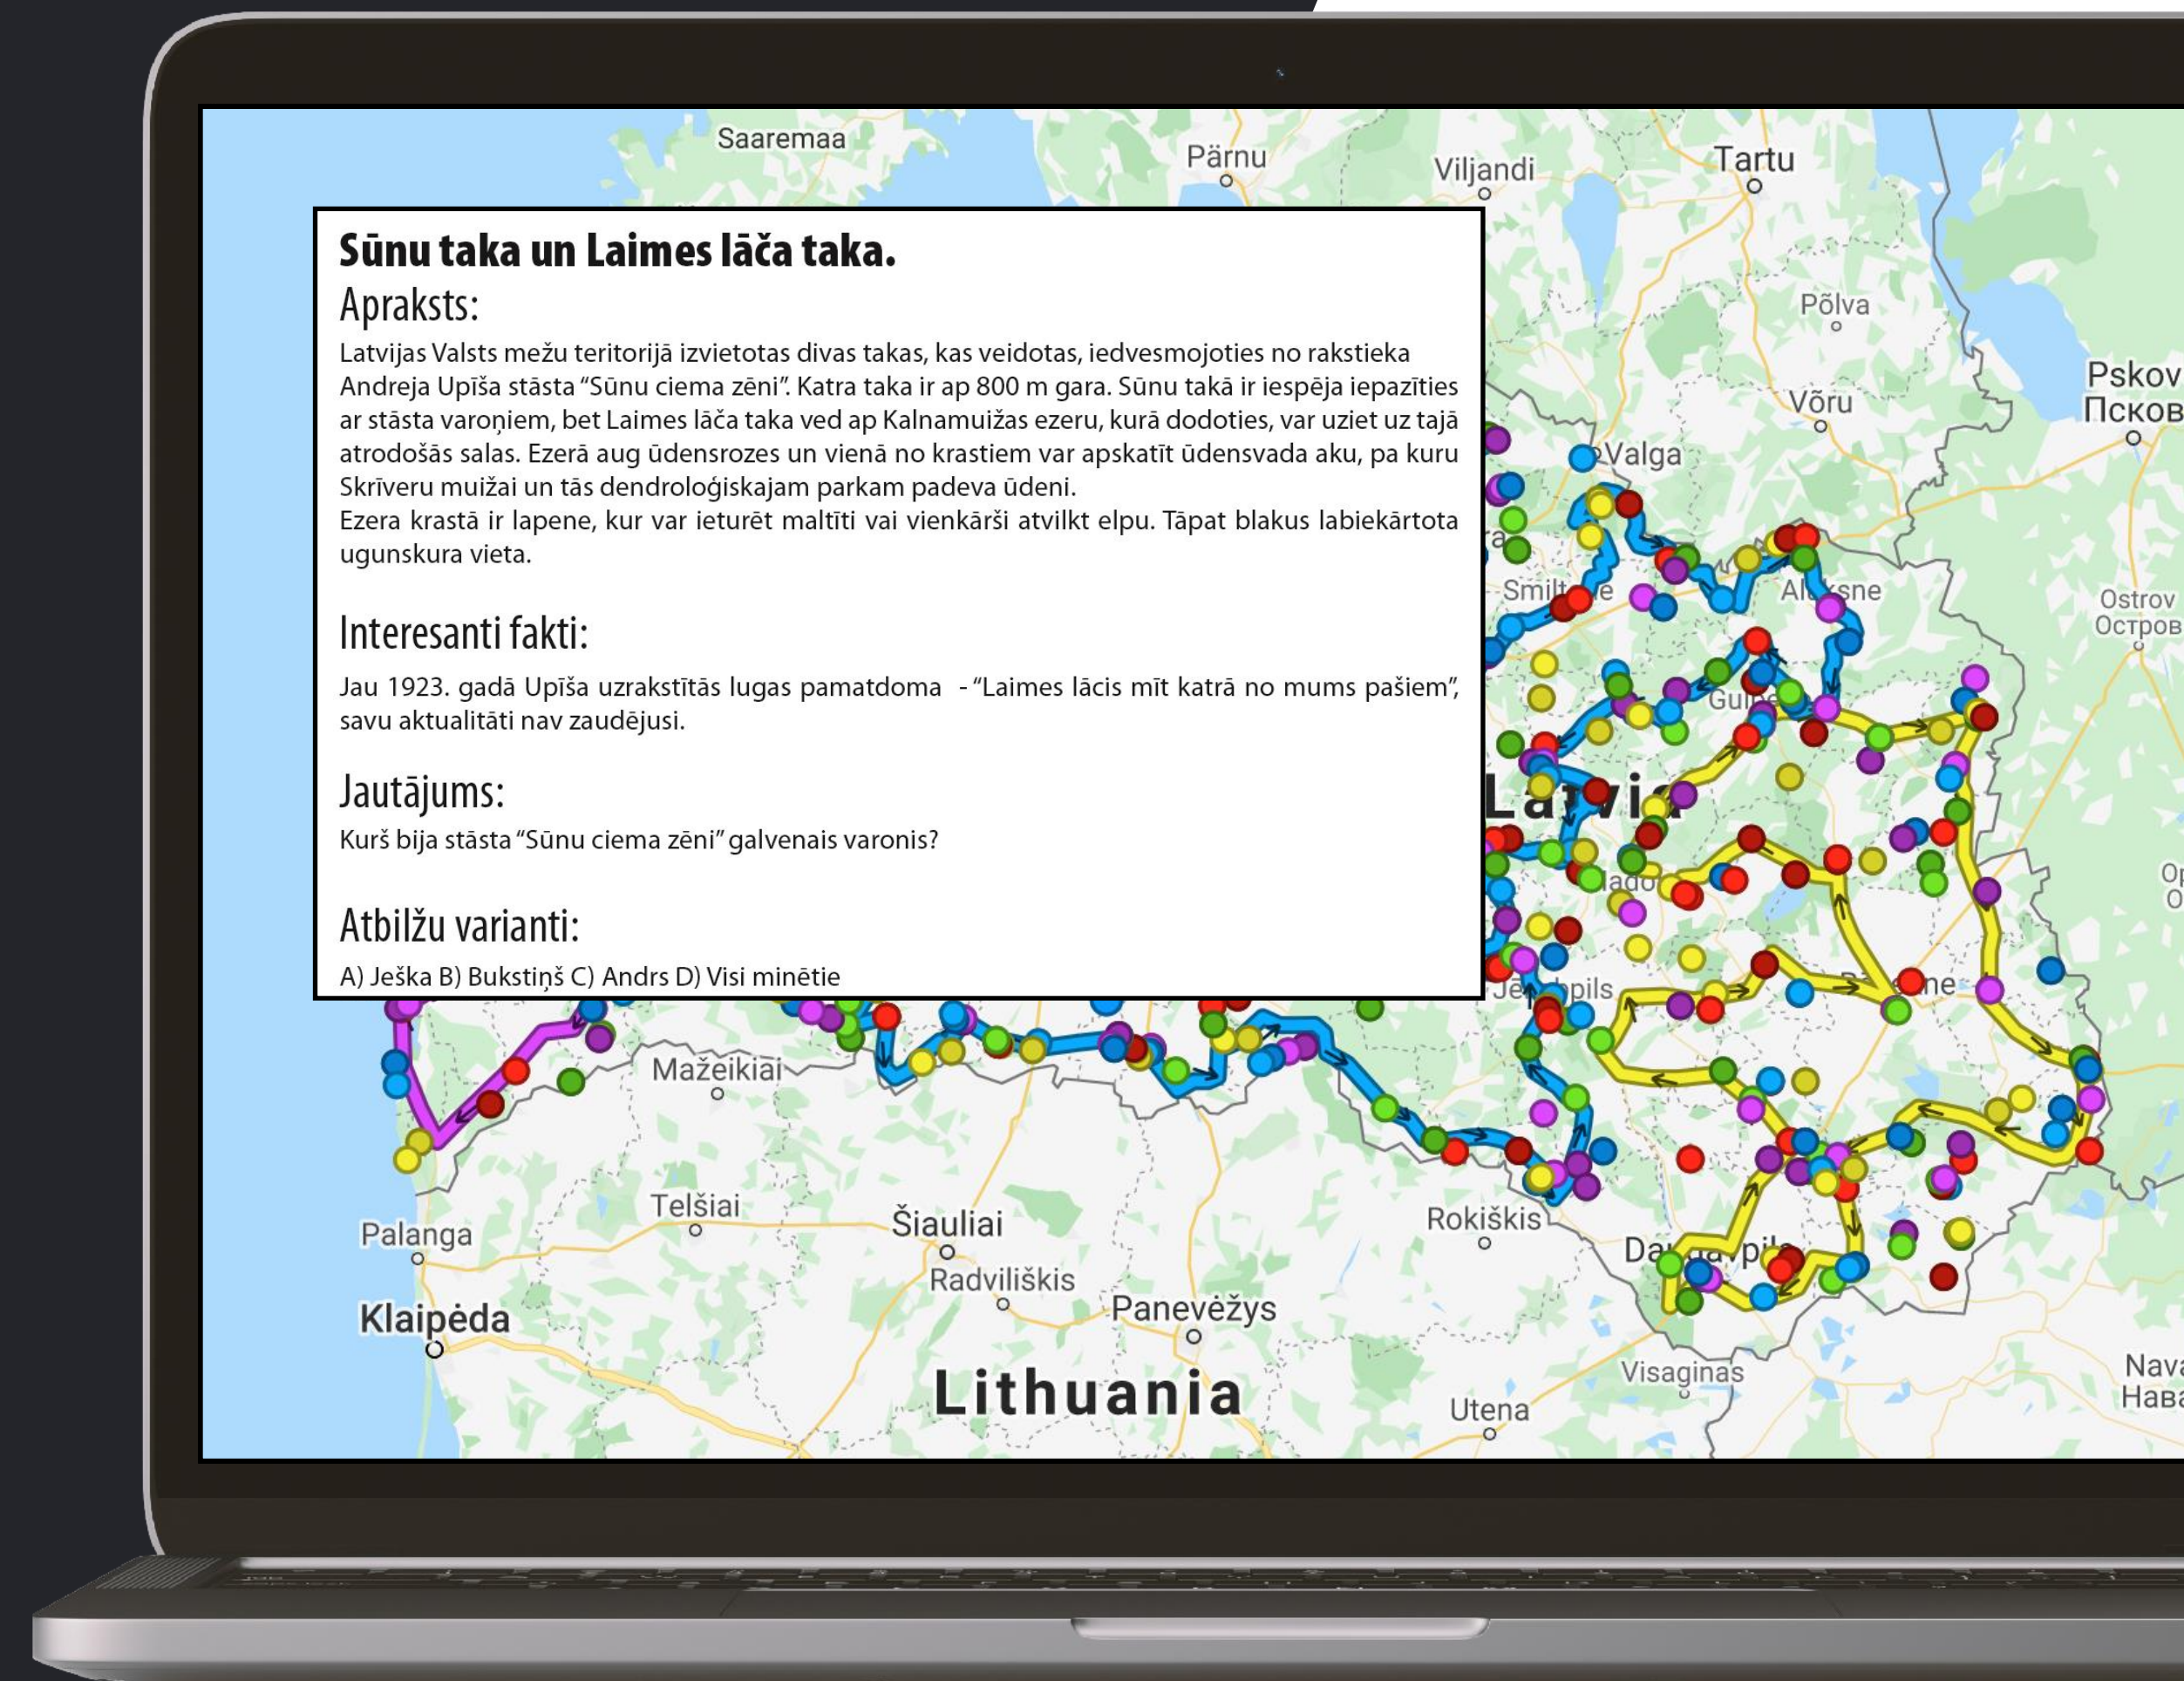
Saaremaa
Pärnu
Viljandi
Tartu

Sūnu taka un Laimes lāča taka.

Apraksts:

Latvijas Valsts mežu teritorijā izvietotas divas takas, kas veidotas, iedvesmojoties no rakstieka Andreja Upīša stāsta "Sūnu ciema zēni". Katra taka ir ap 800 m gara. Sūnu takā ir iespēja iepazīties ar stāsta varoņiem, bet Laimes lāča taka ved ap Kalnamuižas ezeru, kurā dodoties, var uziet uz tajā atrodošās salas. Ezerā aug ūdensrozes un vienā no krastiem var apskatīt ūdensvada aku, pa kuru Skrīveru muižai un tās dendroloģiskajam parkam padeva ūdeni.
Ezera krastā ir lapene, kur var ieturēt maltīti vai vienkārši atvilkt elpu. Tāpat blakus labiekārtota ugunskura vieta.

Interesanti fakti:

Jau 1923. gadā Upīša uzrakstītās lugas pamatdoma - "Laimes lācis mīt katrā no mums pašiem", savu aktualitāti nav zaudējusi.

Jautājums:

Kurš bija stāsta "Sūnu ciema zēni" galvenais varonis?

Atbilžu varianti:

A) Ješka B) Bukstiņš C) Andrs D) Visi minētie

Põlva
Pskov
Псков
Võru
Valga
Smilt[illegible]e
Al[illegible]sne
Ostrov
Остров
Gul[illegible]
La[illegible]via
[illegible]ado
Je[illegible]pils
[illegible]ne
Mažeikiai
Palanga
Telšiai
Šiauliai
Radviliškis
Klaipėda
Panevėžys
Rokiškis
Da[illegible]pils
Visaginas
Utena
Lithuania
Nava
Нава